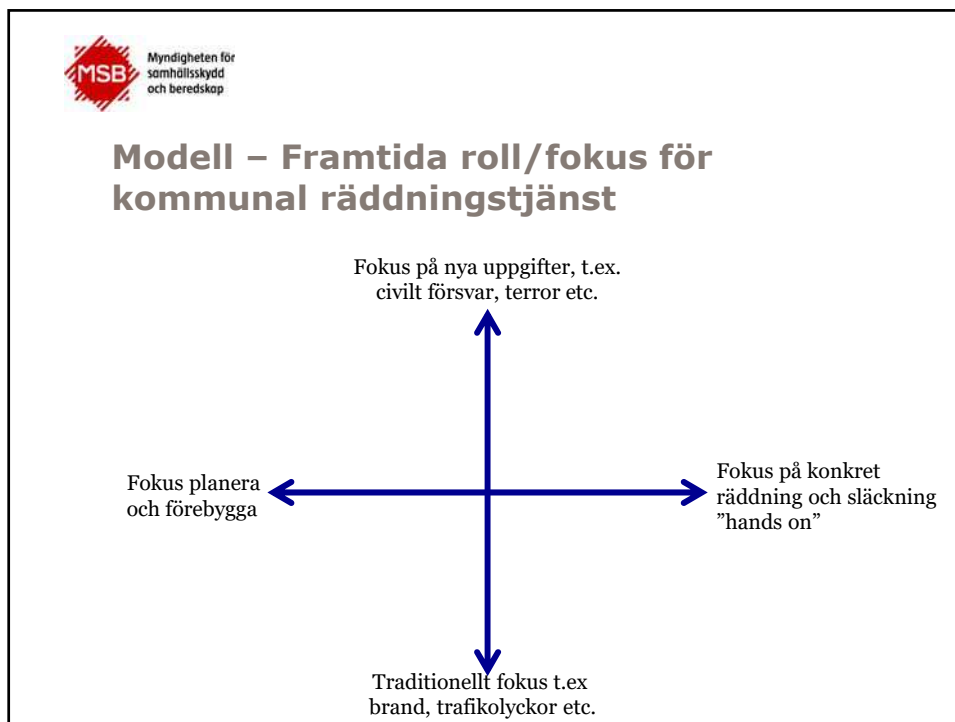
MSB Myndigheten för samhällsskydd och beredskap

Modell – Framtida roll/fokus för kommunal räddningstjänst

Fokus på nya uppgifter, t.ex. civilt försvar, terror etc.

Fokus planera och förebygga

Fokus på konkret räddning och släckning ”hands on”

Traditionellt fokus t.ex brand, trafikolyckor etc.